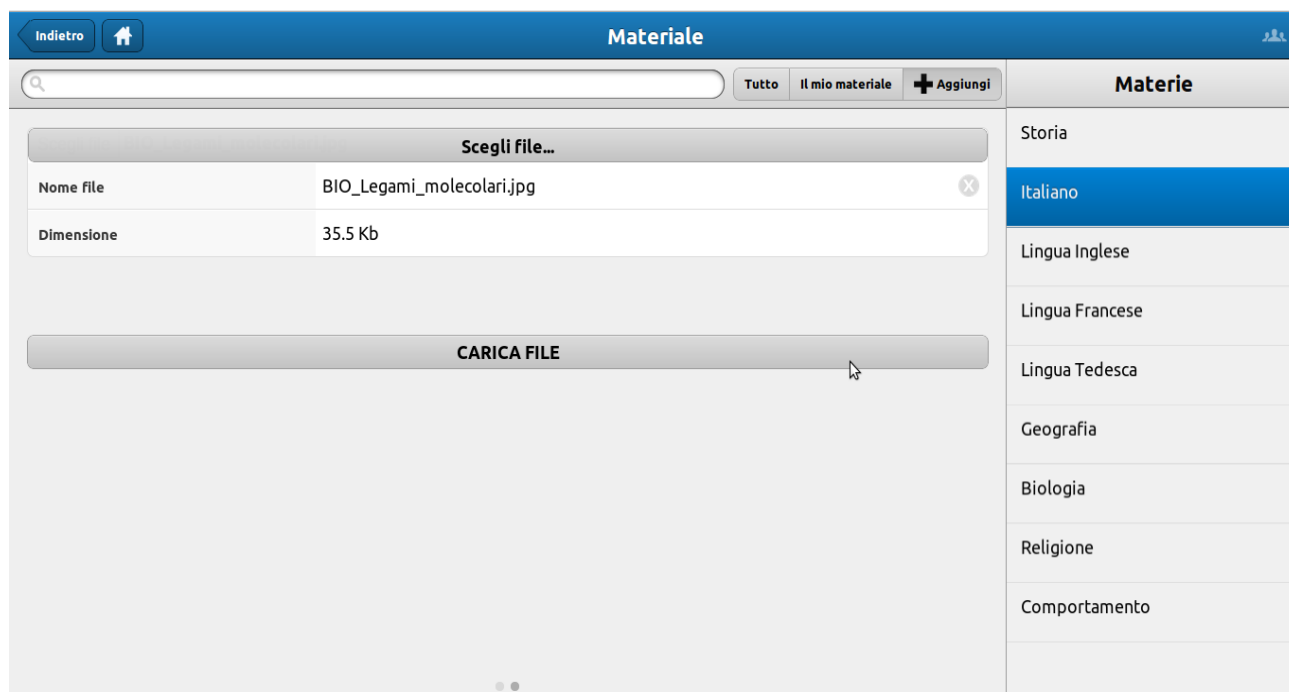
Indietro

Materiale

Tutto | Il mio materiale | Aggiungi

Materie

Scegli file...

| Nome file | BIO_Legami_molecolari.jpg |
|---|---|
| Dimensione | 35.5 Kb |

CARICA FILE

Storia
Italiano
Lingua Inglese
Lingua Francese
Lingua Tedesca
Geografia
Biologia
Religione
Comportamento